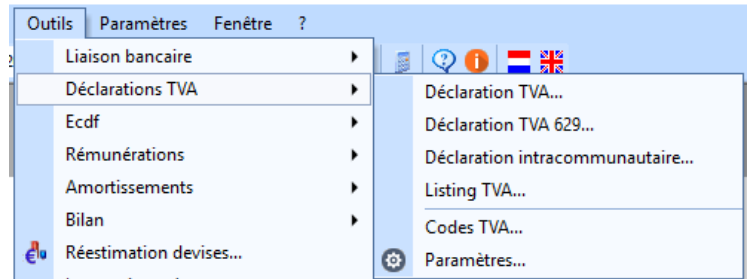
Outils Paramètres Fenêtre ?

Liaison bancaire
Déclarations TVA
Ecdf
Rémunérations
Amortissements
Bilan
Réestimation devises...

Déclaration TVA...
Déclaration TVA 629...
Déclaration intracommunautaire...
Listing TVA...
Codes TVA...
Paramètres...